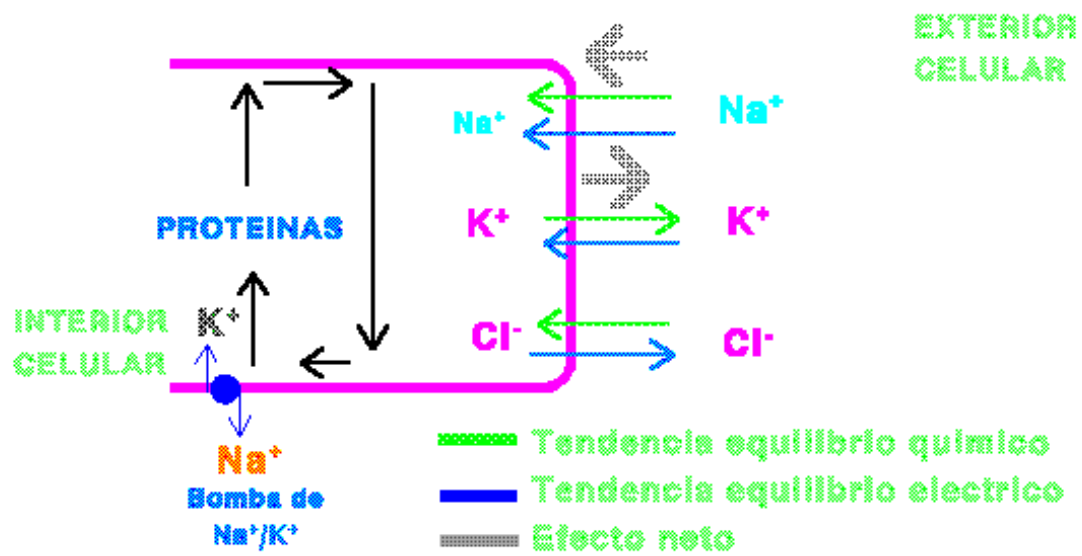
EXTERIOR CELULAR

$Na^+$

$Na^+$

$K^+$

$K^+$

PROTEINAS

INTERIOR CELULAR

$K^+$

$Cl^-$

$Cl^-$

$Na^+$

Bombe de $Na^+/K^+$

Tendencia equilibrio quimico

Tendencia equilibrio electrico

Efecto neto